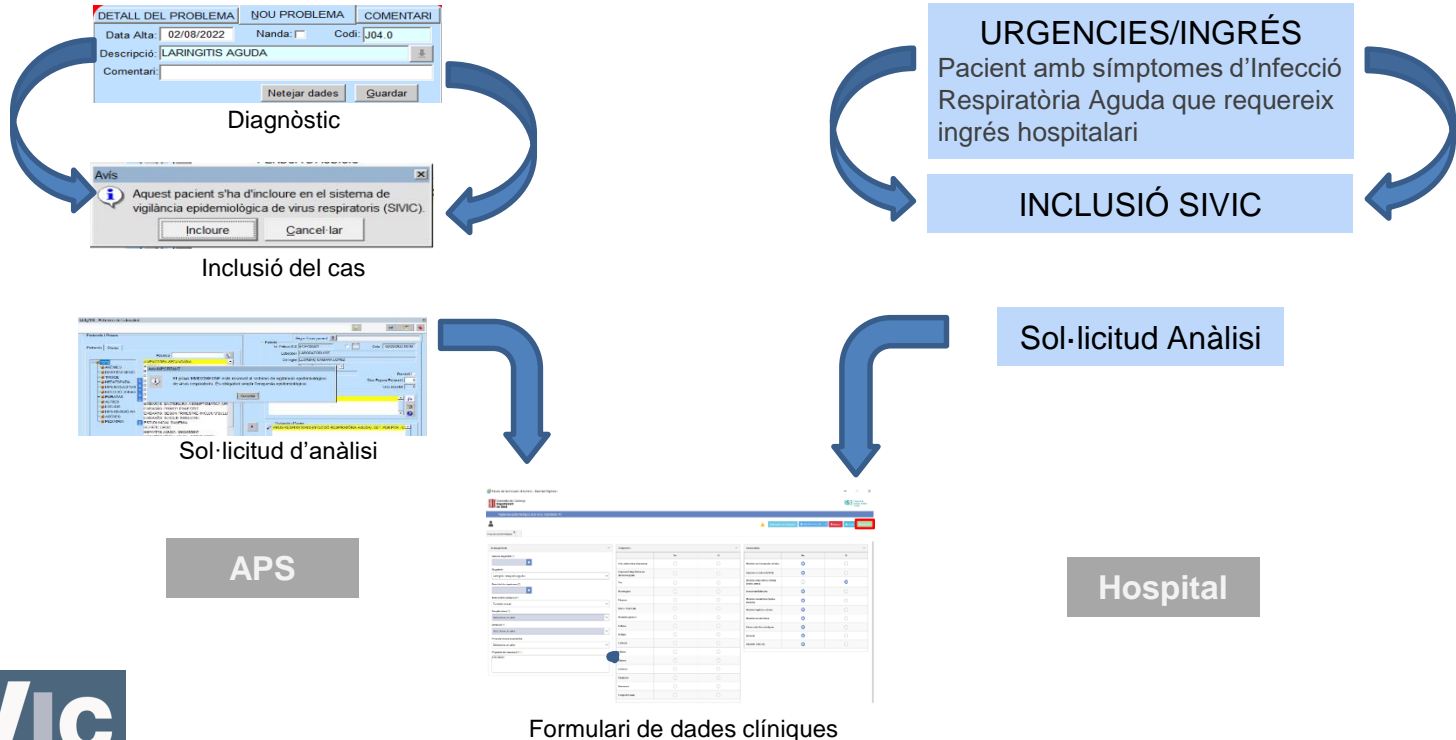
DETALL DEL PROBLEMA | NOU PROBLEMA | COMENTARI

Data Alta: 02/08/2022 Nanda: Codi: J04.0

Descripció: LARINGITIS AGUDA

Comentari:

Netejar dades | Guardar

Diagnòstic

Avis

Aquest pacient s'ha d'incloure en el sistema de vigilància epidemiològica de virus respiratoris (SIVIC).

Incloure | Cancel·lar

Inclusió del cas

Sol·licitud d'anàlisi

APS

URGENCIES/INGRÉS
Pacient amb símptomes d'Infecció Respiratòria Aguda que requereix ingrés hospitalari

INCLUSIÓ SIVIC

Sol·licitud Anàlisi

Hospital

Formulari de dades clíniques

VIC